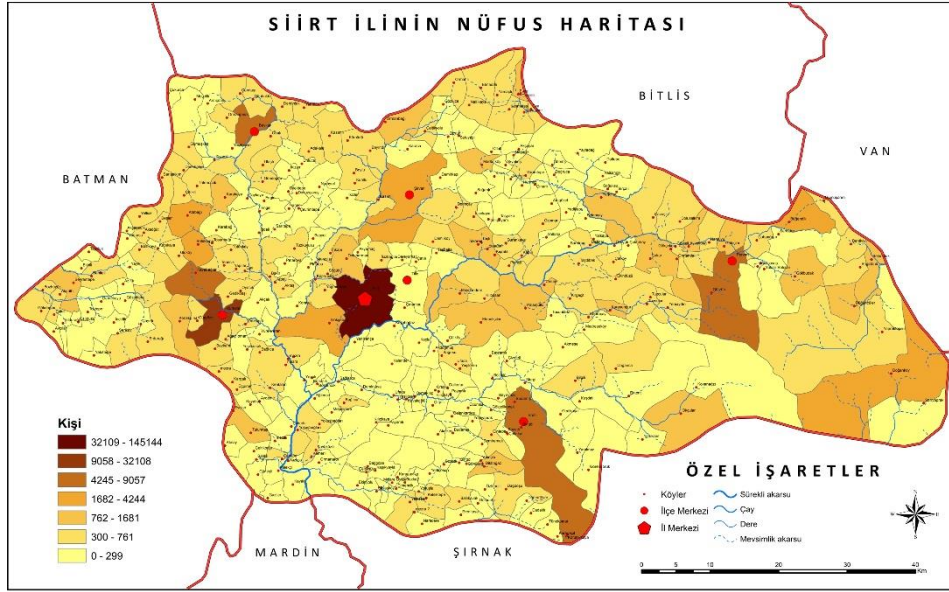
SİİRT İLİNİN NÜFUS HARİTASI

BİTLİS

VAN

BATMAN

Kişi
32109 - 145144
9058 - 32108
4245 - 9057
1682 - 4244
762 - 1681
300 - 761
0 - 299

ÖZEL İŞARETLER
Köyler
İlçe Merkezi
İl Merkezi
Sürekli akarsu
Çay
Dere
Mevsimlik akarsu

MARDİN

ŞIRNAK

0 5 10 20 30 40 Km